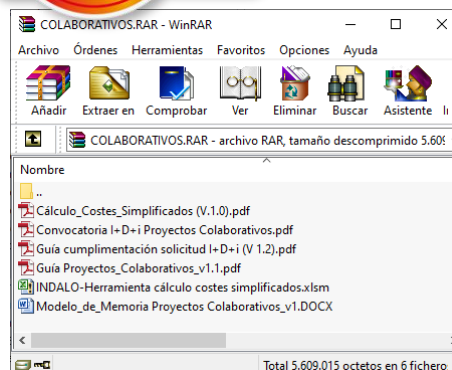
COLABORATIVOS.RAR - WinRAR

Archivo Órdenes Herramientas Favoritos Opciones Ayuda

Añadir Extraer en Comprobar Ver Eliminar Buscar Asistente

COLABORATIVOS.RAR - archivo RAR, tamaño descomprimido 5.60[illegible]

Nombre

..

Cálculo_Costes_Simplificados (V.1.0).pdf

Convocatoria I+D+i Proyectos Colaborativos.pdf

Guía cumplimentación solicitud I+D+i (V 1.2).pdf

Guía Proyectos_Colaborativos_v1.1.pdf

INDALO-Herramienta cálculo costes simplificados.xlsm

Modelo_de_Memoria Proyectos Colaborativos_v1.DOCX

Total 5.609.015 octetos en 6 fichero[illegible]